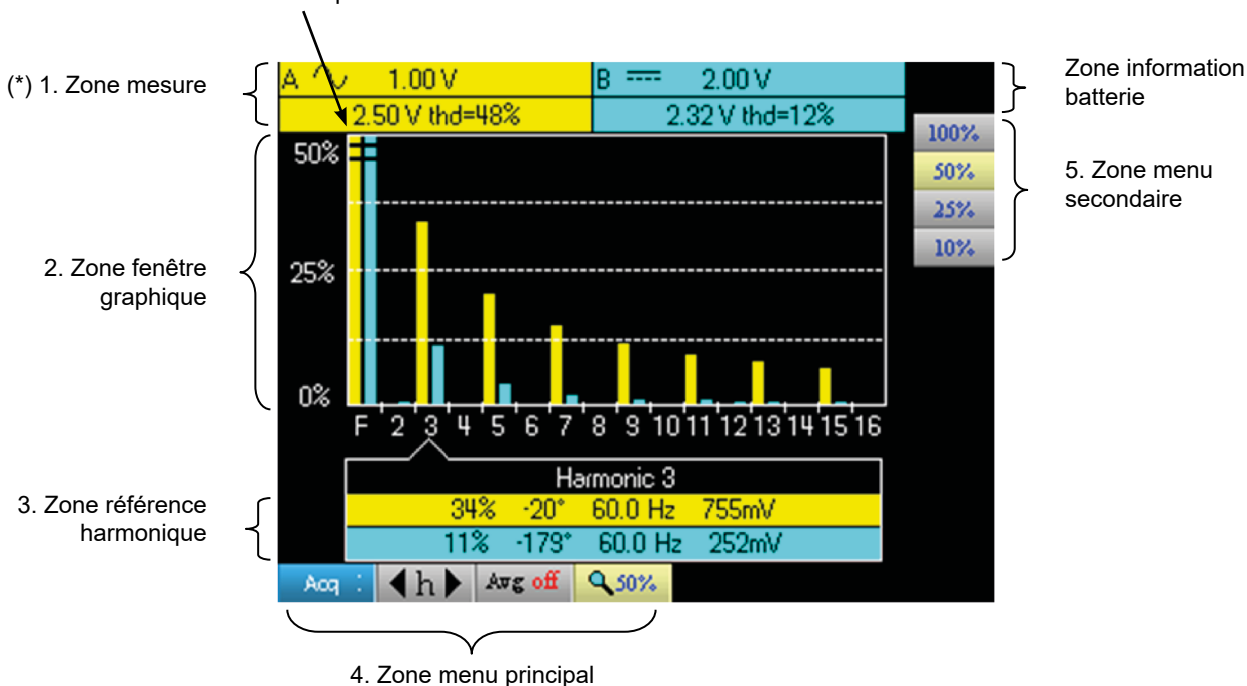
(*) 1. Zone mesure

A 1.00 V

2.50 V thd=48%

B 2.00 V

2.32 V thd=12%

Zone information batterie

100%

50%

25%

10%

5. Zone menu secondaire

2. Zone fenêtre graphique

50%

25%

0%

F 2 3 4 5 6 7 8 9 10 11 12 13 14 15 16

Harmonic 3

34% -20° 60.0 Hz 755mV

11% -179° 60.0 Hz 252mV

3. Zone référence harmonique

Acq

h

Avg off

50%

4. Zone menu principal